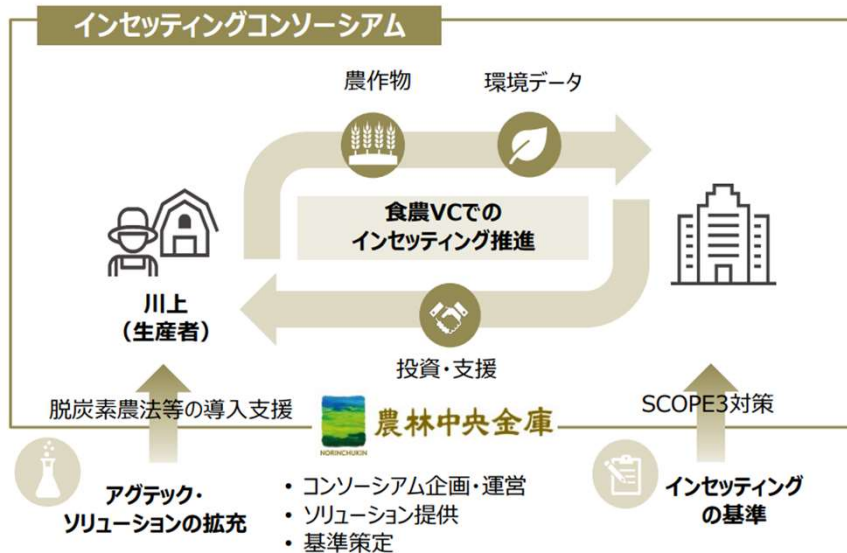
インセッティングコンソーシアム

農作物

環境データ

食農VCでの
インセッティング推進

川上
（生産者）

投資・支援

脱炭素農法等の導入支援

NORINCHUKIN
農林中央金庫

SCOPE3対策

アグテック・
ソリューションの拡充

・コンソーシアム企画・運営
・ソリューション提供
・基準策定

インセッティング
の基準